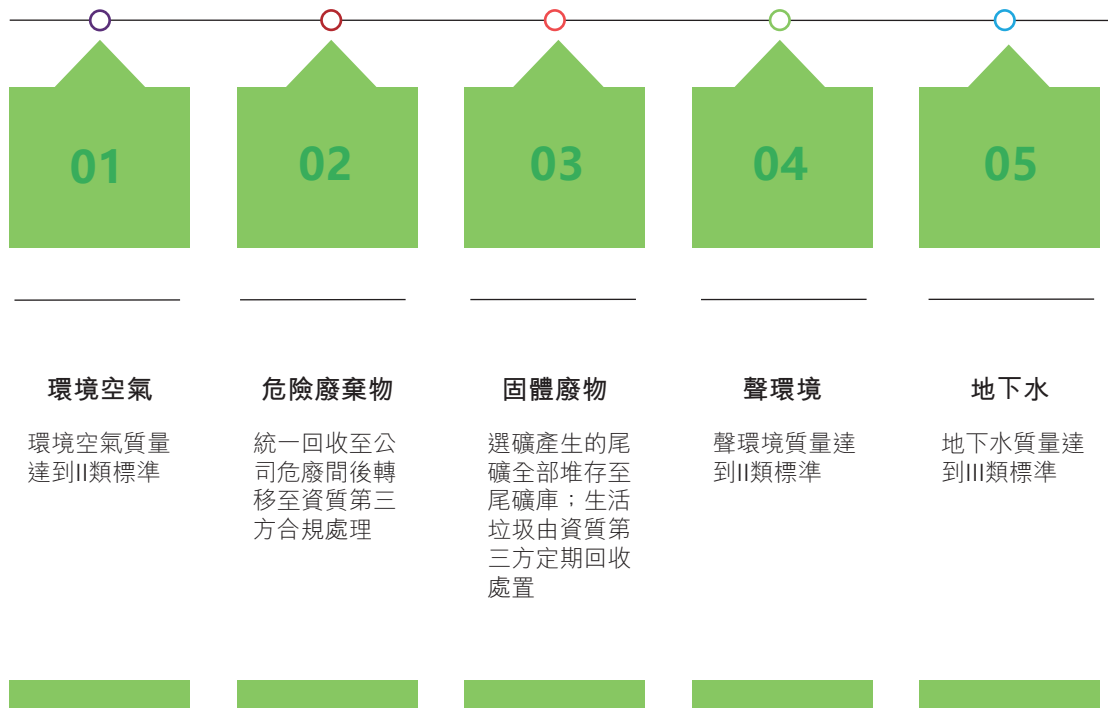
01

02

03

04

05

環境空氣

環境空氣質量達到II類標準

危險廢棄物

統一回收至公司危廢間後轉移至資質第三方合規處理

固體廢物

選礦產生的尾礦全部堆存至尾礦庫；生活垃圾由資質第三方定期回收處置

聲環境

聲環境質量達到II類標準

地下水

地下水質量達到III類標準